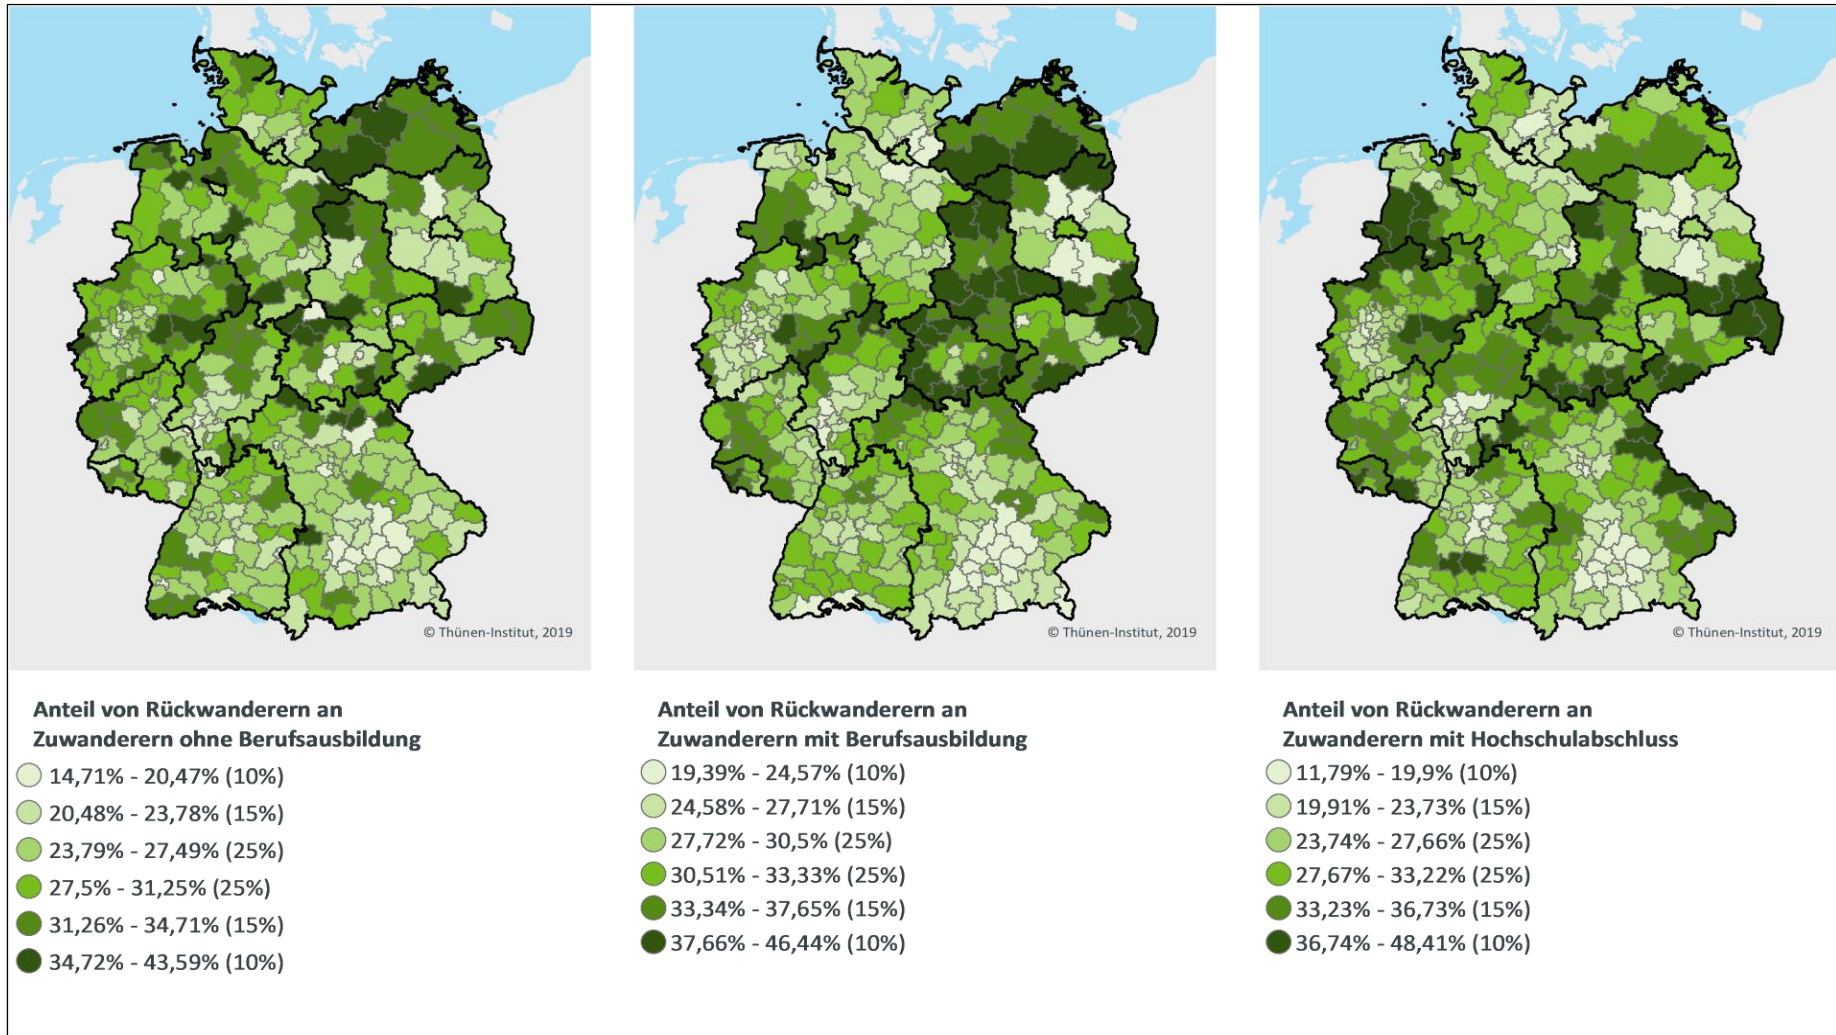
© Thünen-Institut, 2019

Anteil von Rückwanderern an Zuwanderern ohne Berufsausbildung

14,71% - 20,47% (10%)
20,48% - 23,78% (15%)
23,79% - 27,49% (25%)
27,5% - 31,25% (25%)
31,26% - 34,71% (15%)
34,72% - 43,59% (10%)

© Thünen-Institut, 2019

Anteil von Rückwanderern an Zuwanderern mit Berufsausbildung

19,39% - 24,57% (10%)
24,58% - 27,71% (15%)
27,72% - 30,5% (25%)
30,51% - 33,33% (25%)
33,34% - 37,65% (15%)
37,66% - 46,44% (10%)

© Thünen-Institut, 2019

Anteil von Rückwanderern an Zuwanderern mit Hochschulabschluss

11,79% - 19,9% (10%)
19,91% - 23,73% (15%)
23,74% - 27,66% (25%)
27,67% - 33,22% (25%)
33,23% - 36,73% (15%)
36,74% - 48,41% (10%)